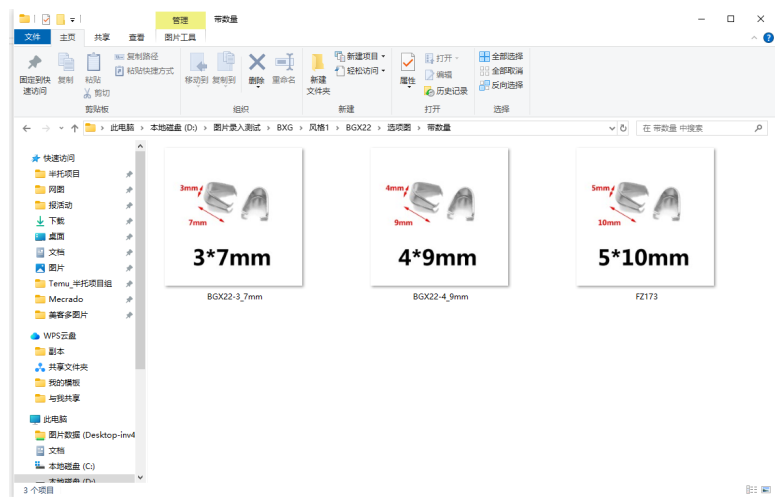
管理 带数量

文件 主页 共享 查看 图片工具

固定到快速访问 复制 粘贴 复制路径 粘贴快捷方式 剪切
剪贴板

移动到 复制到 删除 重命名
组织

新建文件夹 新建项目 轻松访问
新建

属性 打开 编辑 历史记录
打开

全部选择 全部取消 反向选择
选择

此电脑 › 本地磁盘 (D:) › 图片录入测试 › BXG › 风格1 › BGX22 › 选项图 › 带数量

在 带数量 中搜索

快速访问
半托项目
网图
报活动
下载
桌面
文档
图片
Temu_半托项目组
Mecrado
美客多图片
WPS云盘
副本
共享文件夹
我的模板
与我共享
此电脑
图片数据 (Desktop-inv4
文档
本地磁盘 (C:)
本地磁盘 (D:)

3mm
7mm
3*7mm
BGX22-3_7mm

4mm
9mm
4*9mm
BGX22-4_9mm

5mm
10mm
5*10mm
FZ173

3 个项目